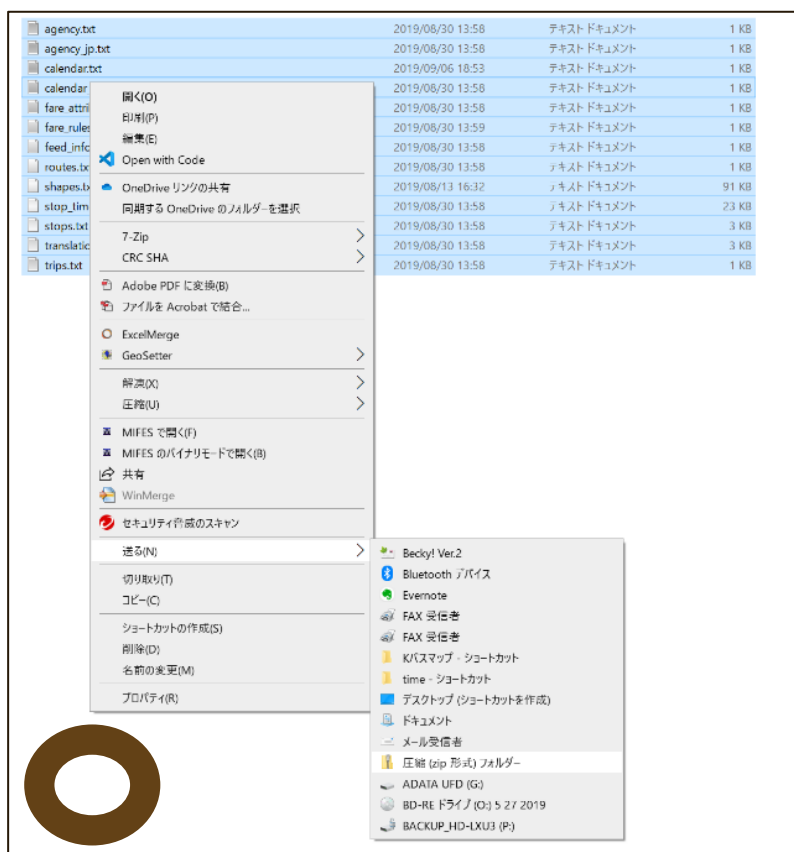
| | | | |
|---|---|---|---|
| agency.txt | 2019/08/30 13:58 | テキスト ドキュメント | 1 KB |
| agency_jp.txt | 2019/08/30 13:58 | テキスト ドキュメント | 1 KB |
| calendar.txt | 2019/09/06 18:53 | テキスト ドキュメント | 1 KB |
| calendar | 2019/08/30 13:58 | テキスト ドキュメント | 1 KB |
| fare_attri | 2019/08/30 13:58 | テキスト ドキュメント | 1 KB |
| fare_rules | 2019/08/30 13:59 | テキスト ドキュメント | 1 KB |
| feed_info | 2019/08/30 13:58 | テキスト ドキュメント | 1 KB |
| routes.tx | 2019/08/30 13:58 | テキスト ドキュメント | 1 KB |
| shapes.tx | 2019/08/13 16:32 | テキスト ドキュメント | 91 KB |
| stop_tim | 2019/08/30 13:58 | テキスト ドキュメント | 23 KB |
| stops.txt | 2019/08/30 13:58 | テキスト ドキュメント | 3 KB |
| translatio | 2019/08/30 13:58 | テキスト ドキュメント | 3 KB |
| trips.txt | 2019/08/30 13:58 | テキスト ドキュメント | 1 KB |

開く(O)
印刷(P)
編集(E)
Open with Code
OneDrive リンクの共有
同期する OneDrive のフォルダーを選択
7-Zip
CRC SHA
Adobe PDF に変換(B)
ファイルを Acrobat で結合...
ExcelMerge
GeoSetter
解凍(X)
圧縮(U)
MIFES で開く(F)
MIFES のバイナリモードで開く(B)
共有
WinMerge
セキュリティ脅威のスキャン
送る(N)
切り取り(T)
コピー(C)
ショートカットの作成(S)
削除(D)
名前の変更(M)
プロパティ(R)

Becky! Ver.2
Bluetooth デバイス
Evernote
FAX 受信者
FAX 受信者
Kバスマップ - ショートカット
time - ショートカット
デスクトップ (ショートカットを作成)
ドキュメント
メール受信者
圧縮 (zip 形式) フォルダー
ADATA UFD (G:)
BD-RE ドライブ (O:) 5 27 2019
BACKUP_HD-LXU3 (P:)